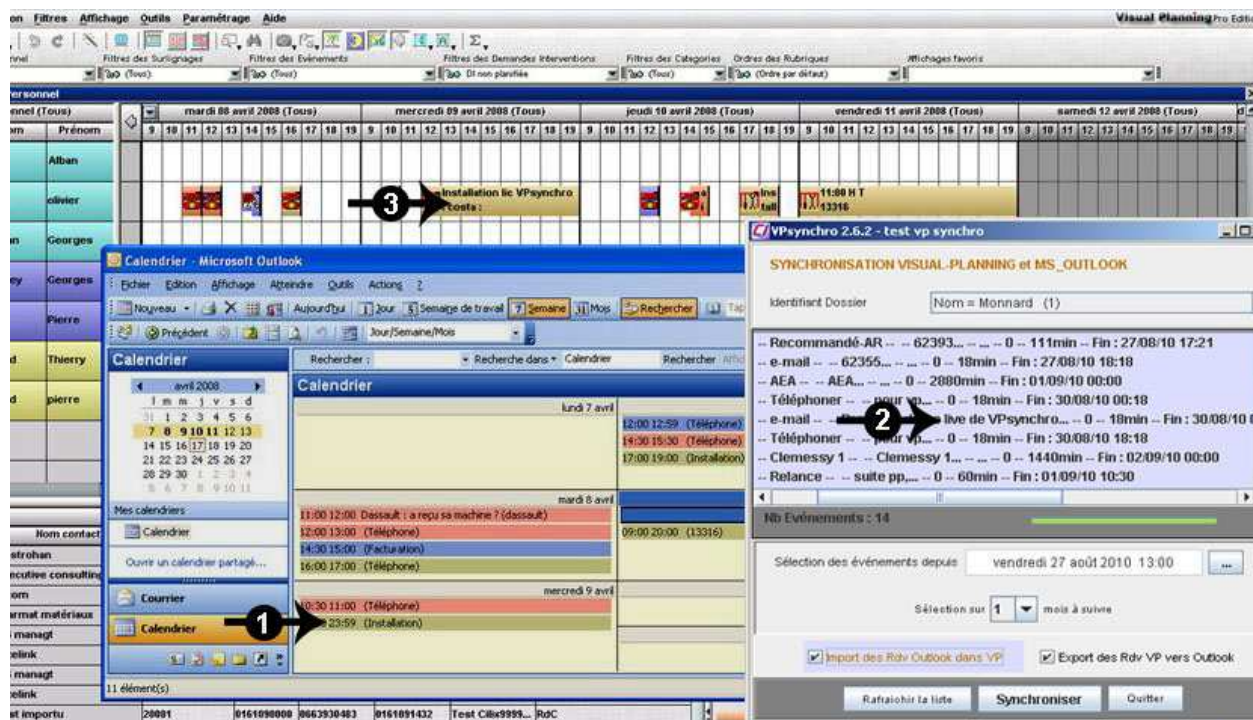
on Filtres Affichage Outils Paramétrage Aide

Visual Planning Pro Editi

nnel Filtres des Surlignages Filtres des Evénements Filtres des Demandes Interventions Filtres des Categories Ordres des Rubriques Affichages favoris

(Tous) (Tous) DI non planifiée (Tous) (Ordre par défaut)

ersonnel

nnel (Tous)

om Prénom

mardi 08 avril 2008 (Tous) mercredi 09 avril 2008 (Tous) jeudi 10 avril 2008 (Tous) vendredi 11 avril 2008 (Tous) samedi 12 avril 2008 (Tous)

9 10 11 12 13 14 15 16 17 18 19 9 10 11 12 13 14 15 16 17 18 19 9 10 11 12 13 14 15 16 17 18 19 9 10 11 12 13 14 15 16 17 18 19 9 10 11 12 13 14 15 16 17 18 19

Alban

olivier

Installation lic VPsynchro costa :

Ins tall

11:00 H T 13316

Georges

Georges

Pierre

Thierry

pierre

Nom contact

strohan

ecutive consulting

om

rmat matériaux

managt

elink

managt

elink

et importu 20001 0161090000 0663930483 0161091432 Test Cilix9999... RdC

Calendrier - Microsoft Outlook

Fichier Edition Affichage Atteindre Outils Actions ?

Nouveau Aujourd'hui 1 Jour 5 Semaine de travail 7 Semaine 31 Mois Rechercher

Précédent Jour/Semaine/Mois

Calendrier

Rechercher : Recherche dans Calendrier Rechercher

avril 2008

l m m j v s d

31 1 2 3 4 5 6

7 8 9 10 11 12 13

14 15 16 17 18 19 20

21 22 23 24 25 26 27

28 29 30 1 2 3 4

5 6 7 8 9 10 11

Mes calendriers

Calendrier

Ouvrir un calendrier partagé...

Courrier

Calendrier

11 élément(s)

Calendrier

lundi 7 avril

12:00 12:59 (Téléphone)

14:30 15:30 (Téléphone)

17:00 19:00 (Installation)

mardi 8 avril

11:00 12:00 Dassault : a reçu sa machine ? (dassault)

12:00 13:00 (Téléphone)

14:30 15:00 (Facturation)

16:00 17:00 (Téléphone)

09:00 20:00 (13316)

mercredi 9 avril

10:30 11:00 (Téléphone)

23:59 (Installation)

VPsynchro 2.6.2 - test vp synchro

SYNCHRONISATION VISUAL-PLANNING et MS_OUTLOOK

Identifiant Dossier Nom = Monnard (1)

-- Recommandé-AR -- -- 62393... -- ... -- 0 -- 111min -- Fin : 27/08/10 17:21

-- e-mail -- -- 62355... -- ... -- 0 -- 18min -- Fin : 27/08/10 18:18

-- AEA -- -- AEA... -- ... -- 0 -- 2880min -- Fin : 01/09/10 00:00

-- Téléphoner -- -- pour vp... -- 0 -- 18min -- Fin : 30/08/10 00:18

-- e-mail -- live de VPsynchro... -- 0 -- 18min -- Fin : 30/08/10

-- Téléphoner -- -- pour vp... -- 0 -- 18min -- Fin : 30/08/10 18:18

-- Clemessy 1... -- Clemessy 1... -- ... -- 0 -- 1440min -- Fin : 02/09/10 00:00

-- Relance -- -- suite pp,... -- 0 -- 60min -- Fin : 01/09/10 10:30

Nb Evénements : 14

Sélection des événements depuis vendredi 27 août 2010 13:00 ...

Sélection sur 1 mois à suivre

Import des Rdv Outlook dans VP

Export des Rdv VP vers Outlook

Rafraichir la liste Synchroniser Quitter

1

2

3